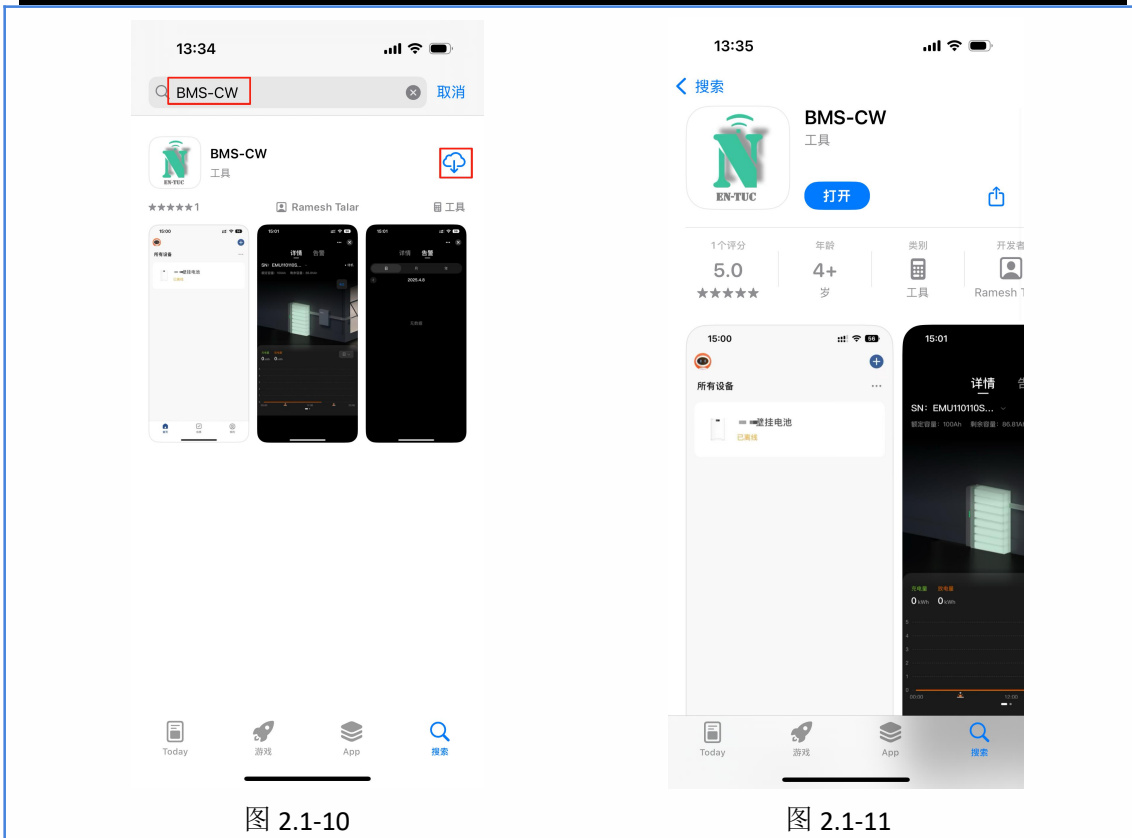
13:34

BMS-CW 取消

EN-TUC

BMS-CW
工具

★★★★★1 Ramesh Talar 工具

15:00
所有设备
壁挂电池

15:01
详情 告警
SN: EMU110110S...

15:01
详情 告警
2025.4.8

图 2.1-10

13:35

搜索

EN-TUC

BMS-CW
工具

打开

1个评分 5.0 ★★★★★
年龄 4+ 岁
类别 工具
开发者 Ramesh T

15:00
所有设备
壁挂电池
已离线

15:01
详情
SN: EMU110110S...
额定容量: 100Ah 剩余容量: 86.81A
充电量 放电量
0 kWh 0 kWh

Today 游戏 App 搜索

图 2.1-11